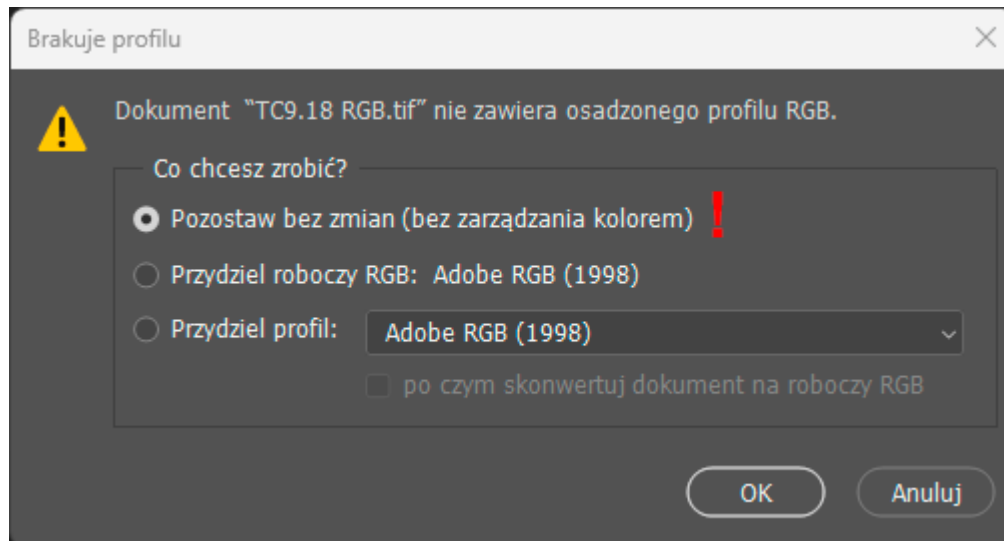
Brakuje profilu

Dokument "TC9.18 RGB.tif" nie zawiera osadzonego profilu RGB.

Co chcesz zrobić?

Pozostaw bez zmian (bez zarządzania kolorem) !

Przydziel roboczy RGB: Adobe RGB (1998)

Przydziel profil: Adobe RGB (1998)

po czym skonwertuj dokument na roboczy RGB

OK

Anuluj